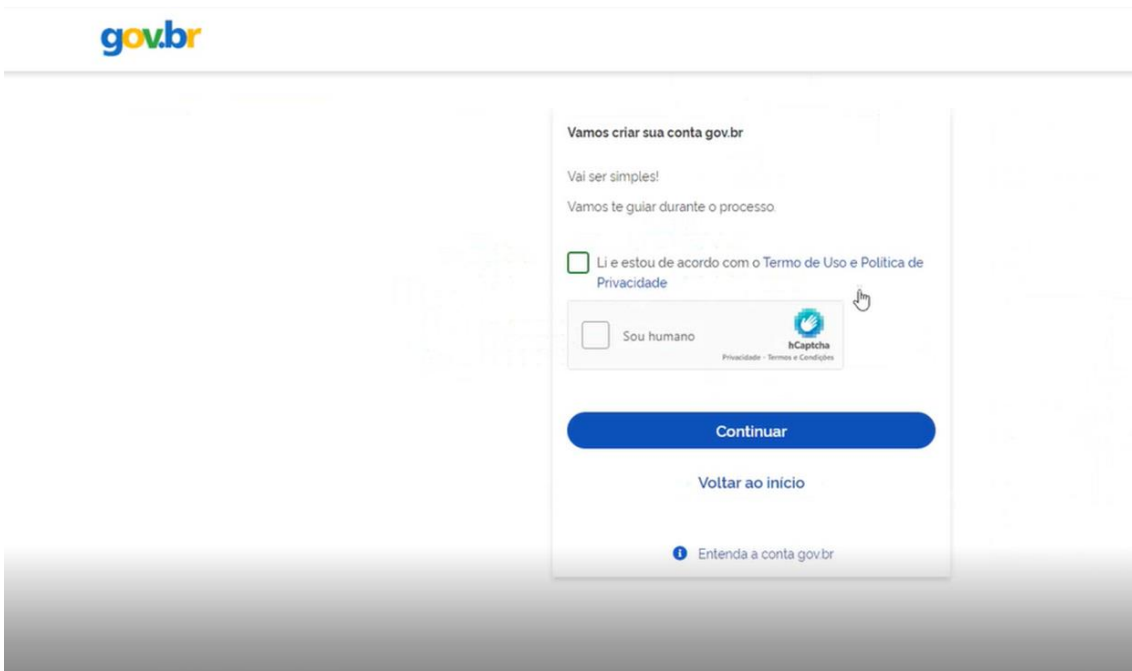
gov.br

Vamos criar sua conta gov.br

Vai ser simples!

Vamos te guiar durante o processo.

Li e estou de acordo com o Termo de Uso e Politica de Privacidade

Sou humano

hCaptcha
Privacidade - Termos e Condições

Continuar

Voltar ao início

Entenda a conta gov.br